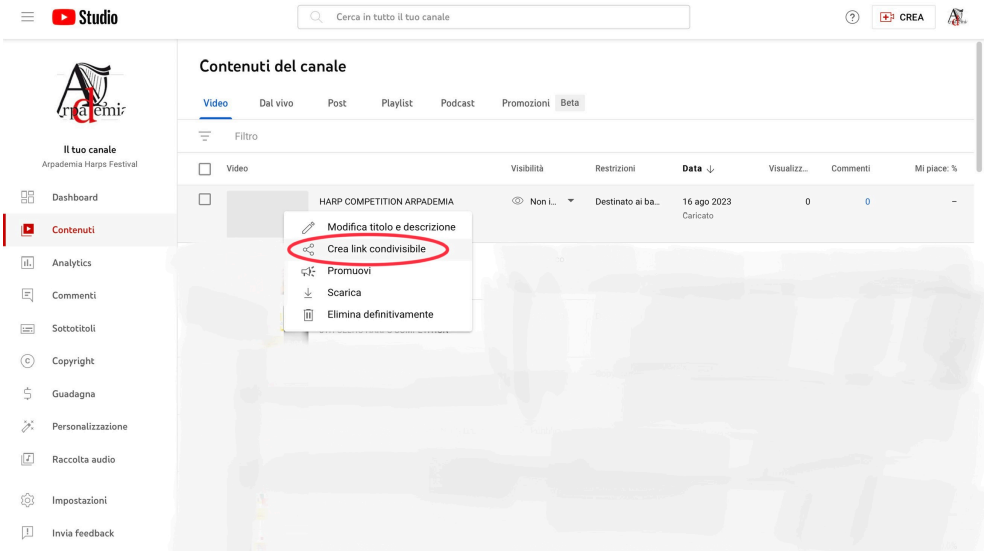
Studio

Cerca in tutto il tuo canale

CREA

Arpademia

Il tuo canale
Arpademia Harps Festival

Dashboard
Contenuti
Analytics
Commenti
Sottotitoli
Copyright
Guadagna
Personalizzazione
Raccolta audio
Impostazioni
Invia feedback

Contenuti del canale

Video Dal vivo Post Playlist Podcast Promozioni Beta

Filtro

| Video | Visibilità | Restrizioni | Data ↓ | Visualizz... | Commenti | Mi piace: % |
|---|---|---|---|---|---|---|
| HARP COMPETITION ARPADEMIA | Non i... | Destinato ai ba... | 16 ago 2023 Caricato | 0 | 0 | – |

Modifica titolo e descrizione
Crea link condivisibile
Promuovi
Scarica
Elimina definitivamente